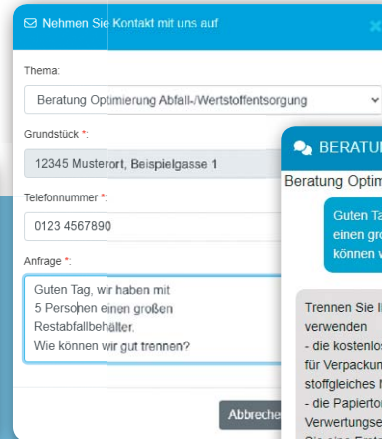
Nehmen Sie Kontakt mit uns auf

Thema:
Beratung Optimierung Abfall-/Wertstoffentsorgung

Grundstück *:
12345 Musterort, Beispielgasse 1

Telefonnummer *:
0123 4567890

Anfrage *:
Guten Tag, wir haben mit 5 Personen einen großen Restabfallbehälter. Wie können wir gut trennen?

Abbreche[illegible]

BERATU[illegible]

Beratung Optim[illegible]

Guten Ta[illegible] einen gro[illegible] können v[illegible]

Trennen Sie I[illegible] verwenden
- die kostenlos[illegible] für Verpackun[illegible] stoffgleiches N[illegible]
- die Papierto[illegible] Verwertungse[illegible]
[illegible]